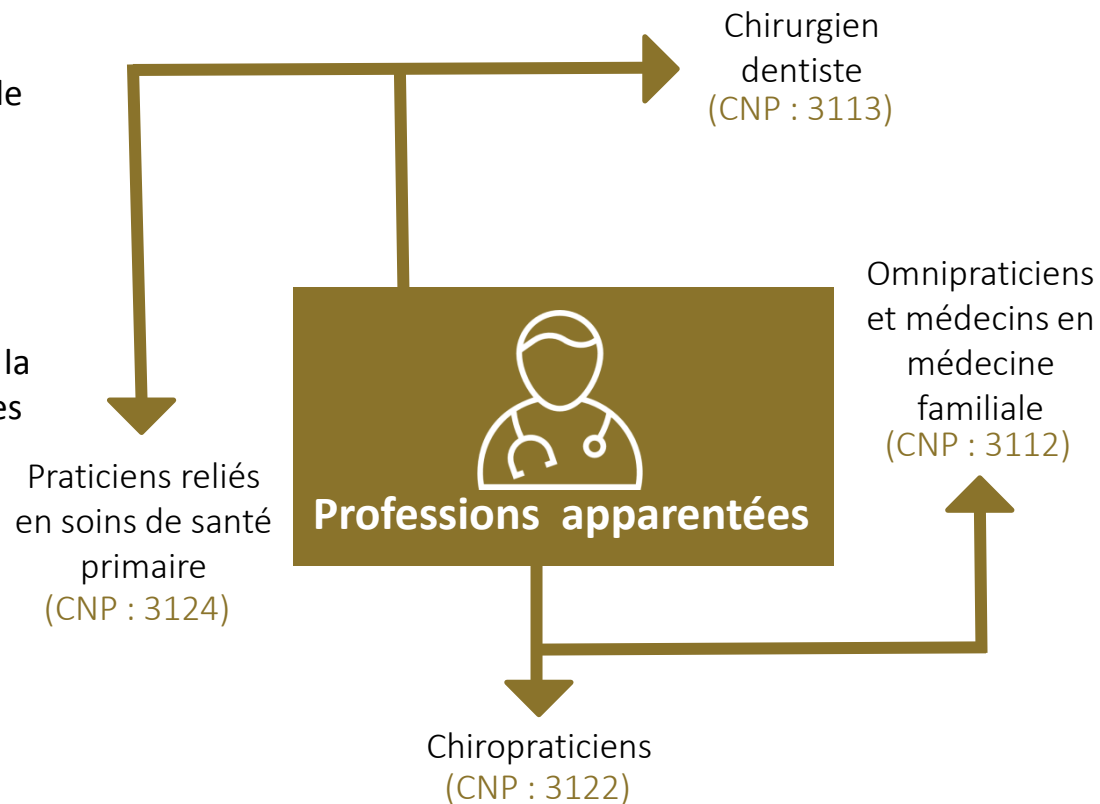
le

la
es

Chirurgien dentiste
(CNP : 3113)

Omnipraticiens et médecins en médecine familiale
(CNP : 3112)

Praticiens reliés en soins de santé primaire
(CNP : 3124)

Professions apparentées

Chiropraticiens
(CNP : 3122)